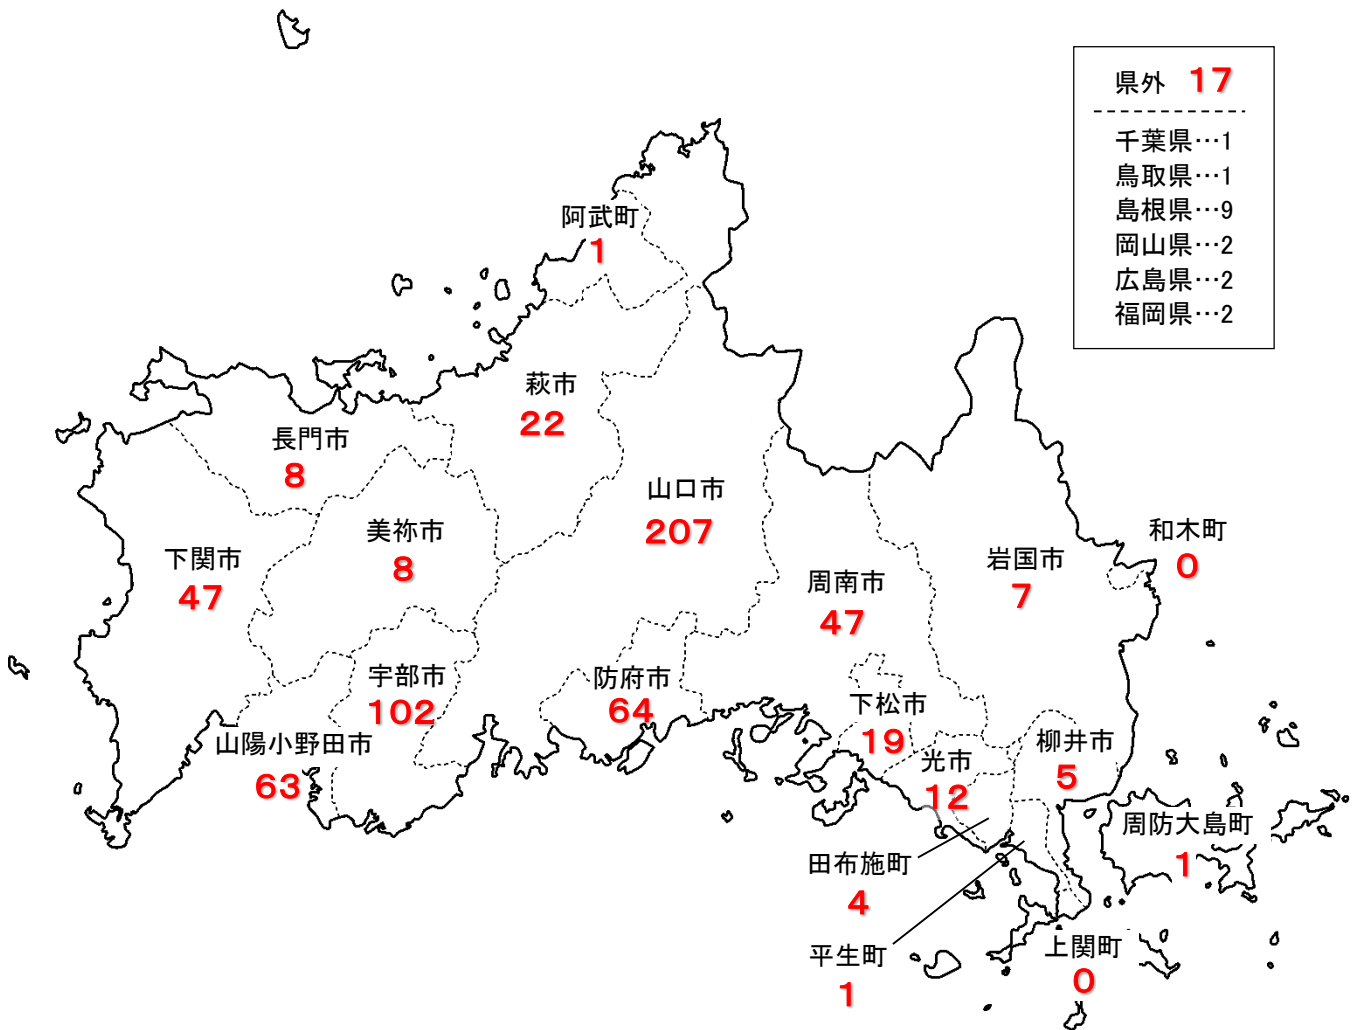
県外　17

千葉県…1
鳥取県…1
島根県…9
岡山県…2
広島県…2
福岡県…2

阿武町
1

萩市
22

長門市
8

山口市
207

美祢市
8

下関市
47

和木町
0

岩国市
7

周南市
47

宇部市
102

防府市
64

下松市
19

山陽小野田市
63

柳井市
5

光市
12

周防大島町
1

田布施町
4

平生町
1

上関町
0